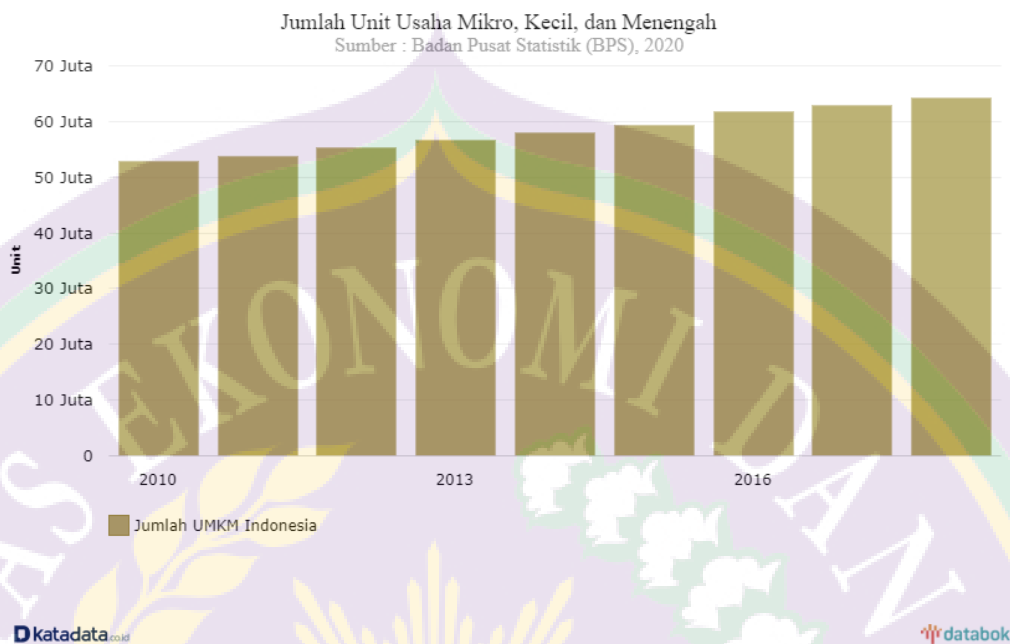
Jumlah Unit Usaha Mikro, Kecil, dan Menengah
Sumber : Badan Pusat Statistik (BPS), 2020

70 Juta
60 Juta
50 Juta
40 Juta
30 Juta
20 Juta
10 Juta
0

Unit

2010
2013
2016

Jumlah UMKM Indonesia

EKONOMI DAN

katadata.co.id
databoks